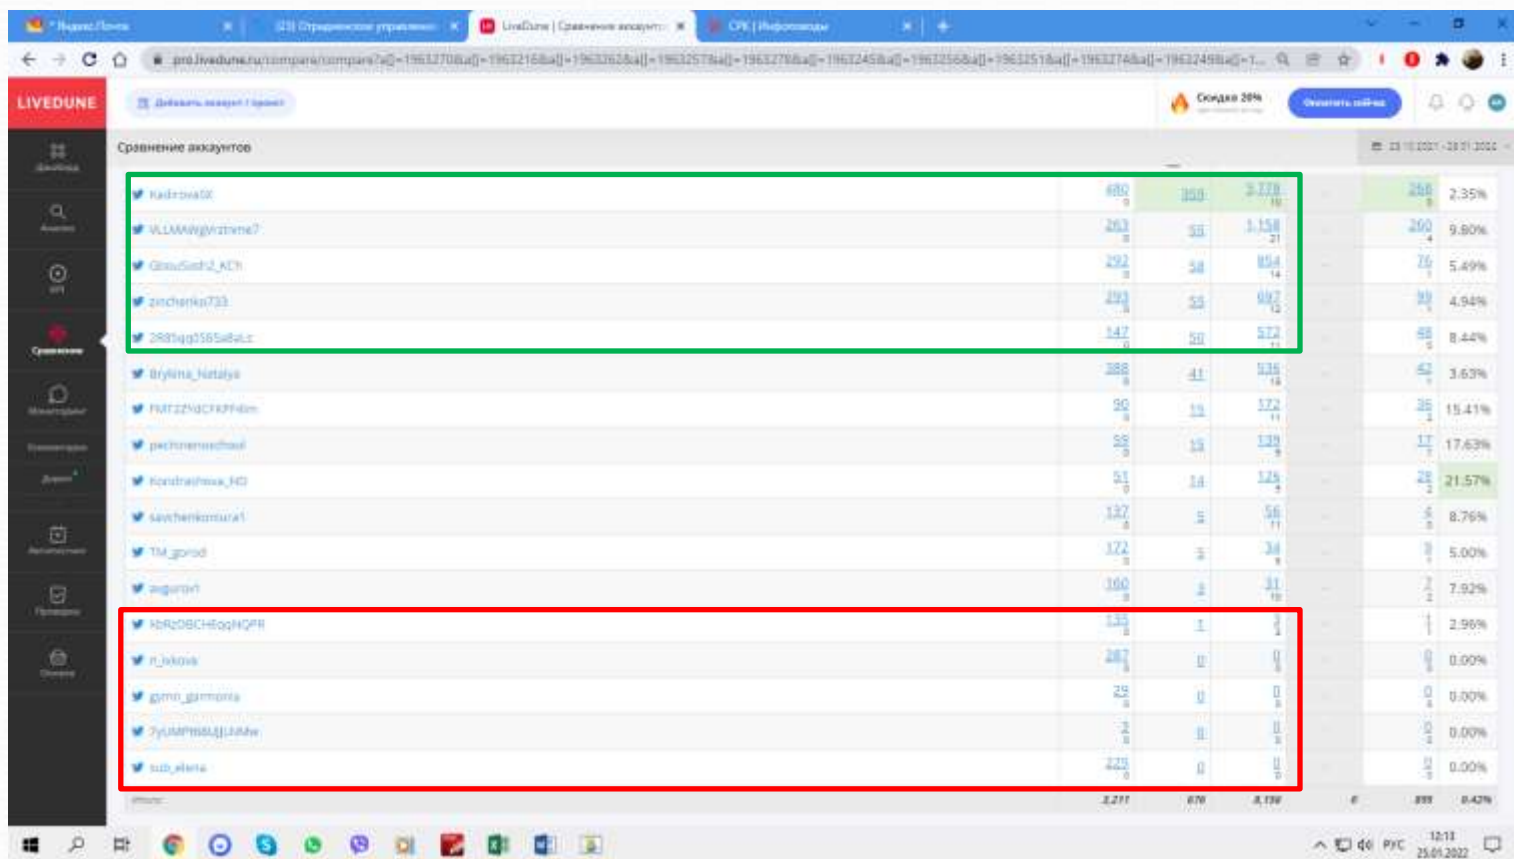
* Яндекс.Почта
LiveDune | Сравнение аккаунтов
СРК | Инфоповоды

pro.livedune.ru/compare/compare?a[]=19632708&a[]=19632168&a[]=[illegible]

LIVEDUNE
Добавить аккаунт / проект
Скидка 20%
Оплатить сейчас

Дашборд
Анализ
KPI
Сравнение
Мониторинг
Автопостинг
Проверка
Отчеты

Сравнение аккаунтов

| | | | | | | |
|---|---|---|---|---|---|---|
| KadirovaIlX | 480 | 359 | 3,778 | | 266 | 2.35% |
| VLLMAWgWztnme7 | 263 | 55 | 1,158 | | 260 | 9.80% |
| GlzouSash2_KCh | 292 | 58 | 854 | | 76 | 5.49% |
| zinchenko733 | 293 | 55 | 697 | | 99 | 4.94% |
| 2R8Tqg0S6Sa8aLz | 147 | 50 | 572 | | 48 | 8.44% |
| Brylkina_Natalya | 388 | 41 | 536 | | 42 | 3.63% |
| FMT2ZYdCFKPH6m | 90 | 15 | 172 | | 36 | 15.41% |
| pechinemschool | 59 | 15 | 139 | | 17 | 17.63% |
| Kondrashova_HD | 51 | 14 | 126 | | 28 | 21.57% |
| savchenkomura1 | 137 | 5 | 56 | | 4 | 8.76% |
| TM_gorod | 172 | 5 | 34 | | 9 | 5.00% |
| auguron | 160 | 2 | 31 | | 7 | 7.92% |
| KbRzOBCHEoqNQPR | 135 | 1 | 3 | | 1 | 2.96% |
| n_ivkova | 287 | 0 | 0 | | 0 | 0.00% |
| gsmn_garmonia | 29 | 0 | 0 | | 0 | 0.00% |
| 7yUMPhB8UjUnMw | 2 | 0 | 0 | | 0 | 0.00% |
| sub_elena | 229 | 0 | 0 | | 0 | 0.00% |
| Итого | 3,211 | 676 | 8,156 | 0 | 899 | 8.42% |

РУС 12:13 25.01.2022